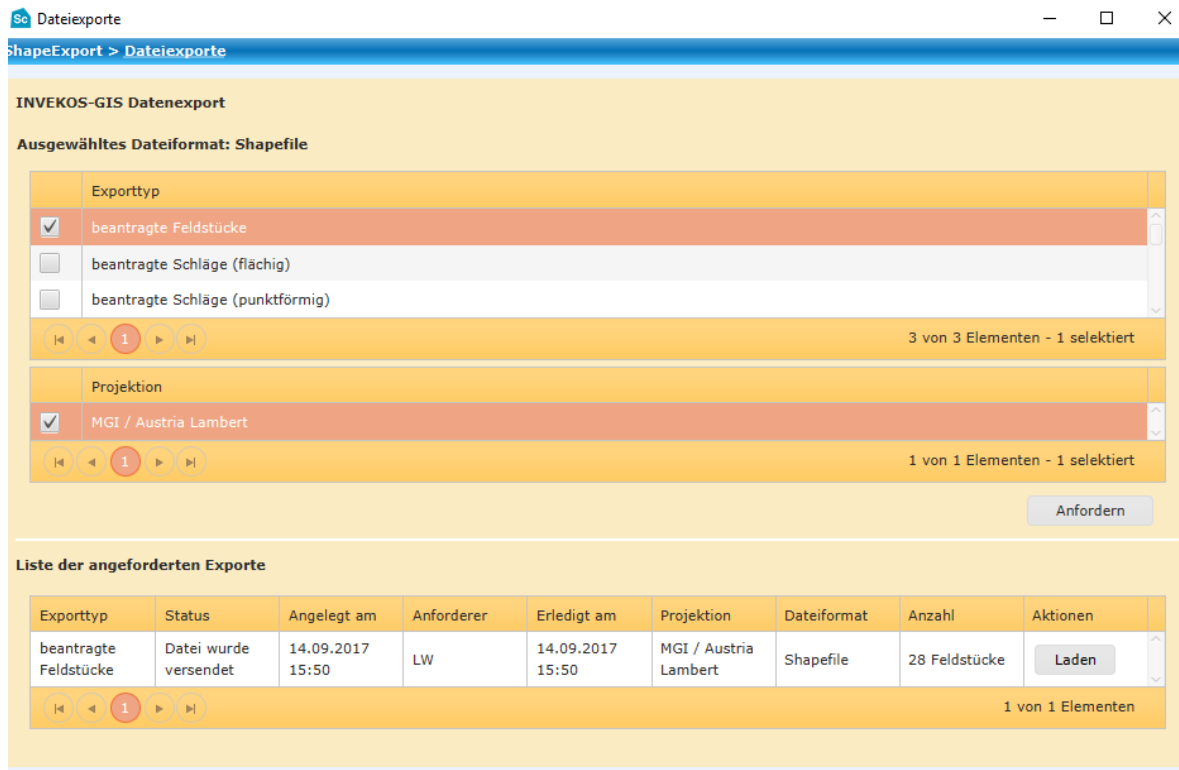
Sc Dateiexporte

ShapeExport > Dateiexporte

INVEKOS-GIS Datenexport

Ausgewähltes Dateiformat: Shapefile

| | Exporttyp |
|---|---|
| ☑ | beantragte Feldstücke |
| ☐ | beantragte Schläge (flächig) |
| ☐ | beantragte Schläge (punktförmig) |

1

3 von 3 Elementen - 1 selektiert

| | Projektion |
|---|---|
| ☑ | MGI / Austria Lambert |

1

1 von 1 Elementen - 1 selektiert

Anfordern

Liste der angeforderten Exporte

| Exporttyp | Status | Angelegt am | Anforderer | Erledigt am | Projektion | Dateiformat | Anzahl | Aktionen |
|---|---|---|---|---|---|---|---|---|
| beantragte Feldstücke | Datei wurde versendet | 14.09.2017 15:50 | LW | 14.09.2017 15:50 | MGI / Austria Lambert | Shapefile | 28 Feldstücke | Laden |

1

1 von 1 Elementen